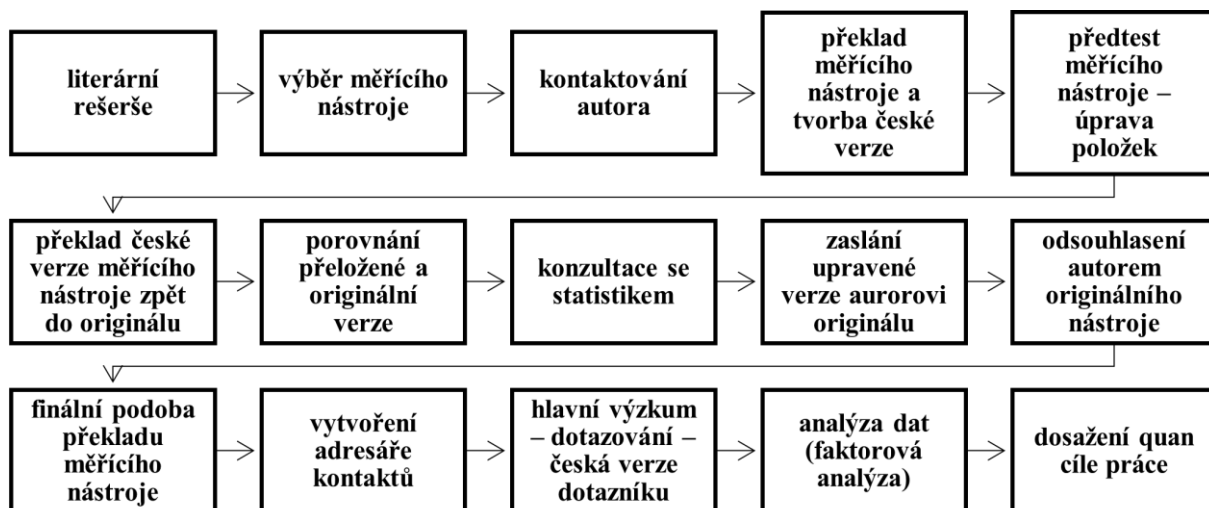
literární rešerše

výběr měřícího nástroje

kontaktování autora

překlad měřícího nástroje a tvorba české verze

předtest měřícího nástroje – úprava položek

překlad české verze měřícího nástroje zpět do originálu

porovnání přeložené a originální verze

konzultace se statistikem

zaslání upravené verze aurorovi originálu

odsouhlasení autorem originálního nástroje

finální podoba překladu měřícího nástroje

vytvoření adresáře kontaktů

hlavní výzkum – dotazování – česká verze dotazníku

analýza dat (faktorová analýza)

dosažení quan cíle práce